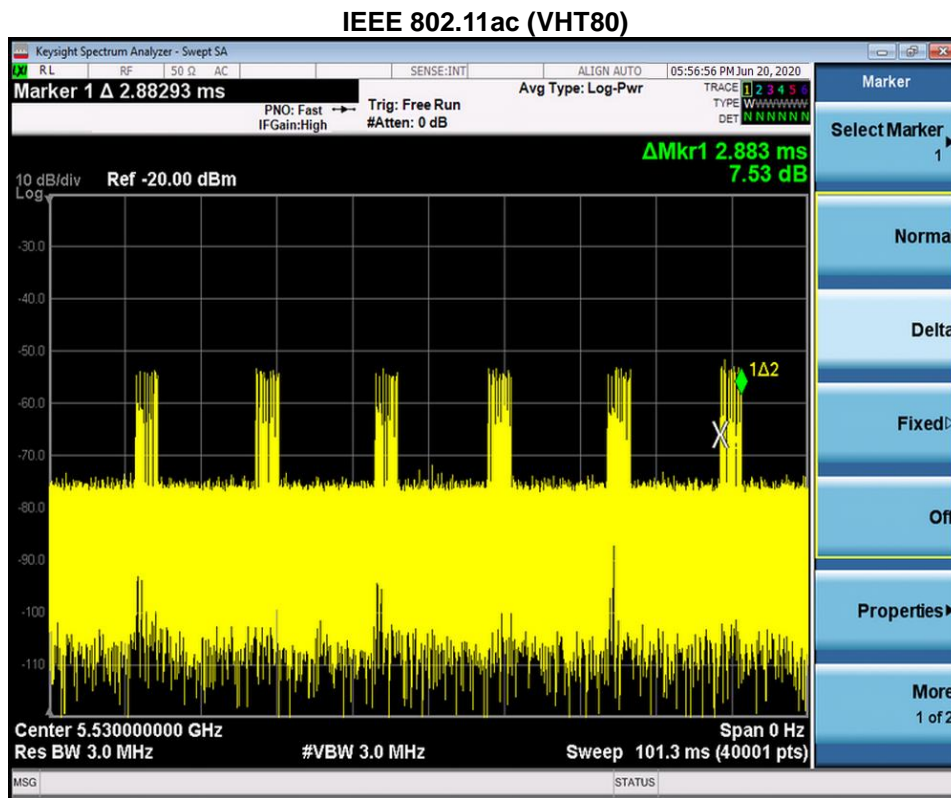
IEEE 802.11ac (VHT80)

Keysight Spectrum Analyzer - Swept SA

RL RF 50 Ω AC SENSE:INT ALIGN AUTO 05:56:56 PM Jun 20, 2020

Marker 1 Δ 2.88293 ms

PNO: Fast IFGain:High

Trig: Free Run #Atten: 0 dB

Avg Type: Log-Pwr

TRACE 1 2 3 4 5 6 TYPE WWWWWW DET NNNNNN

ΔMkr1 2.883 ms 7.53 dB

10 dB/div Log Ref -20.00 dBm

-30.0

-40.0

-50.0

-60.0

-70.0

-80.0

-90.0

-100

-110

1Δ2

X

Center 5.530000000 GHz

Res BW 3.0 MHz

#VBW 3.0 MHz

Span 0 Hz

Sweep 101.3 ms (40001 pts)

MSG

STATUS

Marker

Select Marker 1

Norma

Delta

Fixed

Off

Properties

More 1 of 2